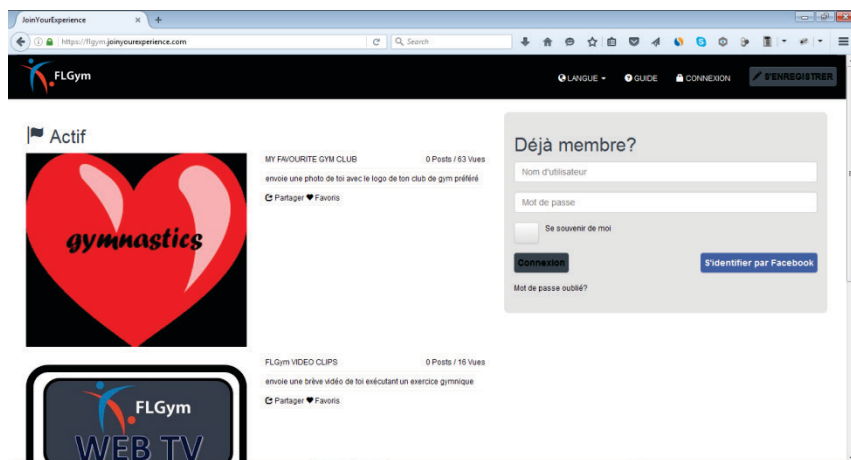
JoinYourExperience ×
https://flgym.joinyourexperience.com
Search

FLGym
LANGUE GUIDE CONNEXION S'ENREGISTRER

Actif

gymnastics

MY FAVOURITE GYM CLUB 0 Posts / 63 Vues
envoie une photo de toi avec le logo de ton club de gym préféré
Partager Favoris

FLGym VIDEO CLIPS 0 Posts / 16 Vues
envoie une brève vidéo de toi exécutant un exercice gymnique
Partager Favoris

FLGym
WEB TV

Déjà membre?
Nom d'utilisateur
Mot de passe
Se souvenir de moi
Connexion
S'identifier par Facebook
Mot de passe oublié?